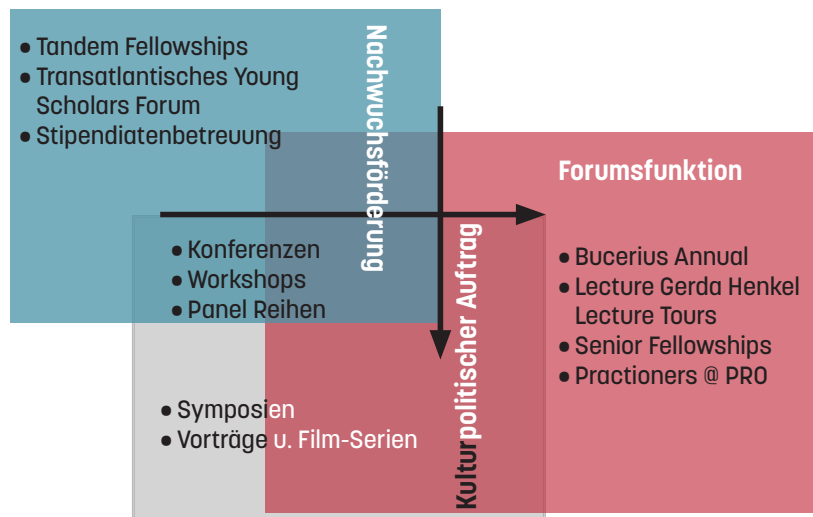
• Tandem Fellowships
• Transatlantisches Young Scholars Forum
• Stipendiatenbetreuung

Nachwuchsförderung

Forumsfunktion

• Konferenzen
• Workshops
• Panel Reihen

Kulturpolitischer Auftrag

• Bucerius Annual
• Lecture Gerda Henkel Lecture Tours
• Senior Fellowships
• Practioners @ PRO

• Symposien
• Vorträge u. Film-Serien